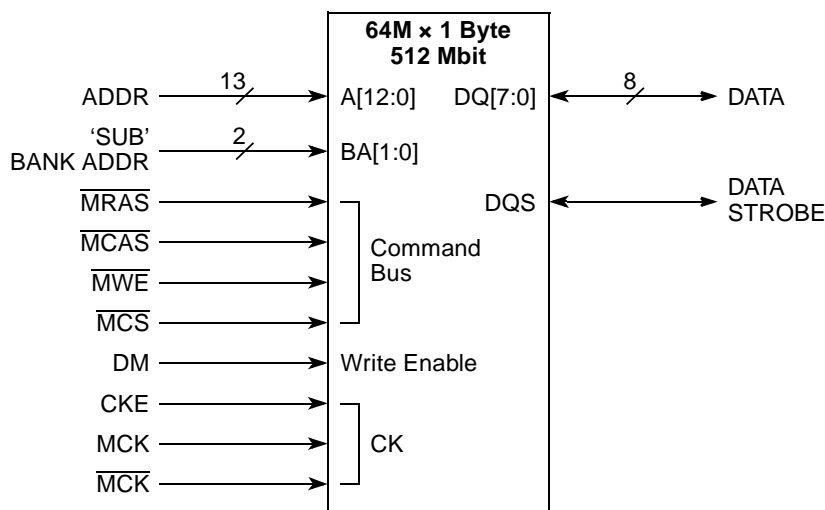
64M × 1 Byte
512 Mbit

ADDR 13 A[12:0]

DQ[7:0] 8 DATA

'SUB' BANK ADDR 2 BA[1:0]

$\overline{MRAS}$

DQS

DATA STROBE

$\overline{MCAS}$

Command Bus

$\overline{MWE}$

$\overline{MCS}$

DM

Write Enable

CKE

MCK

CK

$\overline{MCK}$